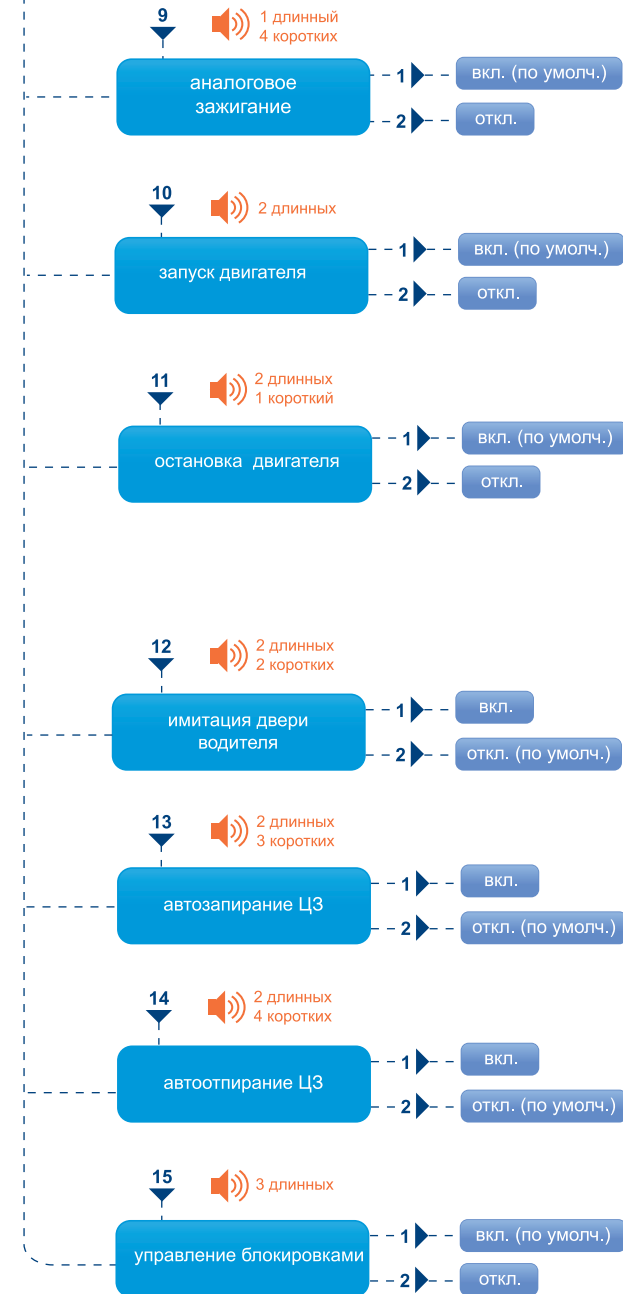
9
1 длинный
4 коротких
аналоговое зажигание
1
вкл. (по умолч.)
2
откл.

10
2 длинных
запуск двигателя
1
вкл. (по умолч.)
2
откл.

11
2 длинных
1 короткий
остановка двигателя
1
вкл. (по умолч.)
2
откл.

12
2 длинных
2 коротких
имитация двери водителя
1
вкл.
2
откл. (по умолч.)

13
2 длинных
3 коротких
автозапирание ЦЗ
1
вкл.
2
откл. (по умолч.)

14
2 длинных
4 коротких
автоотпирание ЦЗ
1
вкл.
2
откл. (по умолч.)

15
3 длинных
управление блокировками
1
вкл. (по умолч.)
2
откл.